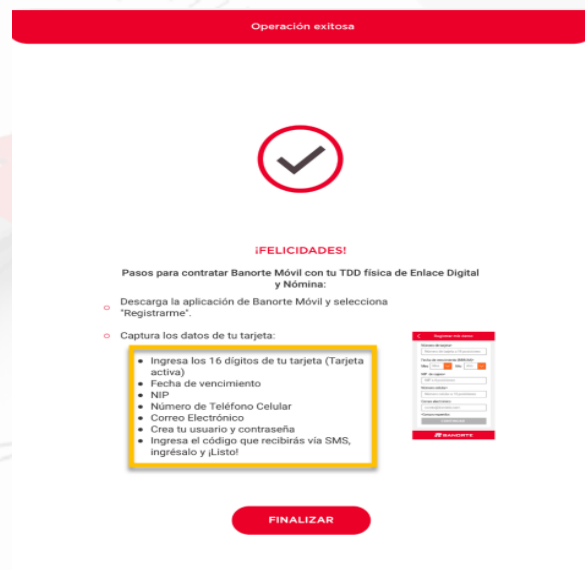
Operación exitosa

¡FELICIDADES!

Pasos para contratar Banorte Móvil con tu TDD física de Enlace Digital y Nómina:

Descarga la aplicación de Banorte Móvil y selecciona "Registrarme".

Captura los datos de tu tarjeta:

- Ingresa los 16 dígitos de tu tarjeta (Tarjeta activa)
- Fecha de vencimiento
- NIP
- Número de Teléfono Celular
- Correo Electrónico
- Crea tu usuario y contraseña
- Ingresa el código que recibirás vía SMS, ingrésalo y ¡Listo!

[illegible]

BANORTE

FINALIZAR